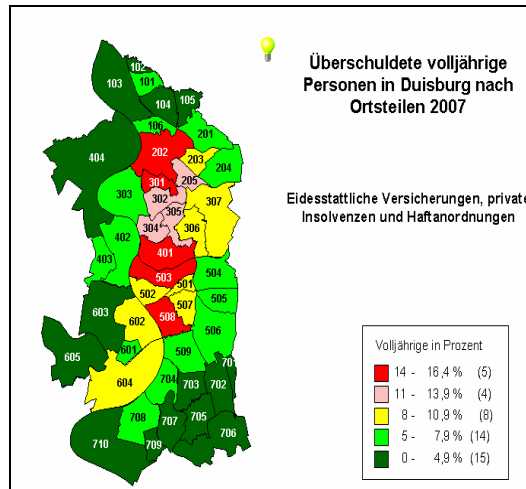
Überschuldete volljährige Personen in Duisburg nach Ortsteilen 2007

Eidesstattliche Versicherungen, private Insolvenzen und Haftanordnungen

102
103
101
104
105
106
201
202
203
204
205
301
302
303
305
307
304
306
404
402
403
401
503
501
504
502
507
505
603
602
508
601
506
605
509
70
604
704
703
702
708
707
705
706
710
709

Volljährige in Prozent
| | | |
|---|---|---|
| 14 - | 16,4 % | (5) |
| 11 - | 13,9 % | (4) |
| 8 - | 10,9 % | (8) |
| 5 - | 7,9 % | (14) |
| 0 - | 4,9 % | (15) |